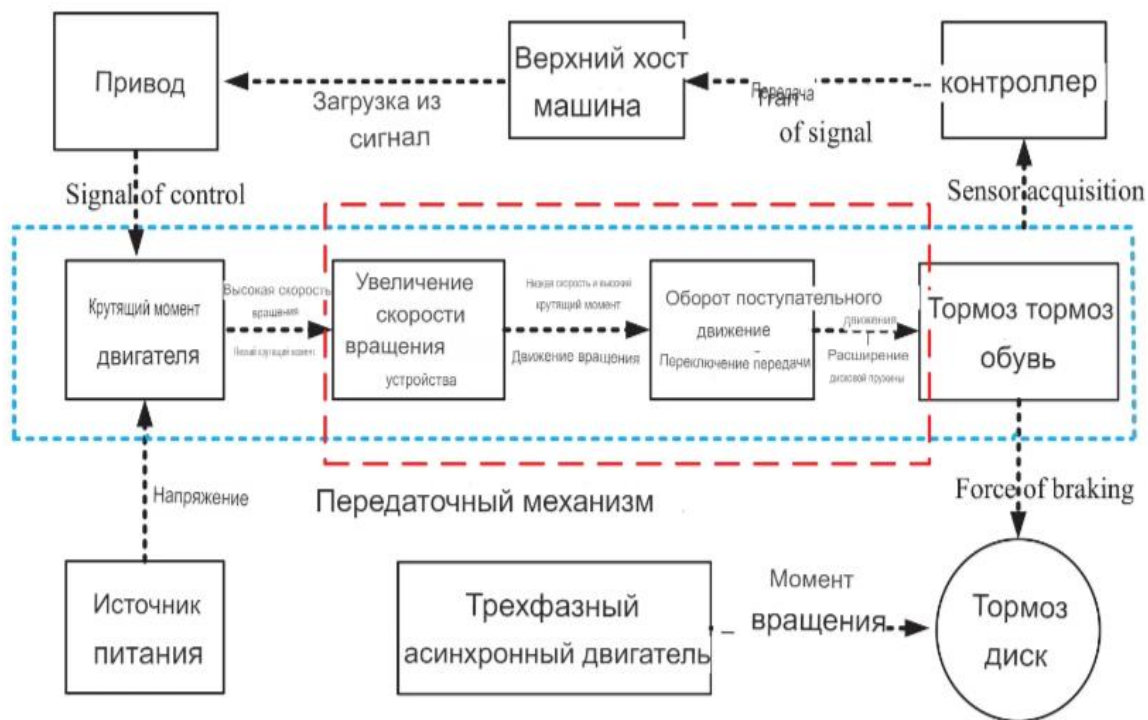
Привод

Загрузка из сигнал

Верхний хост машина

Передача Tran of signal

контроллер

Signal of control

Sensor acquisition

Крутящий момент двигателя

Высокая скорость вращения

Низкий крутящий момент

Увеличение скорости вращения устройства

Низкая скорость и высокий крутящий момент

Движение вращения

Оборот поступательного движение

Переключение передачи

движения

Расширение дисковой пружины

Тормоз тормоз обувь

Передаточный механизм

Напряжение

Force of braking

Источник питания

Трехфазный асинхронный двигатель

Момент вращения

Тормоз диск